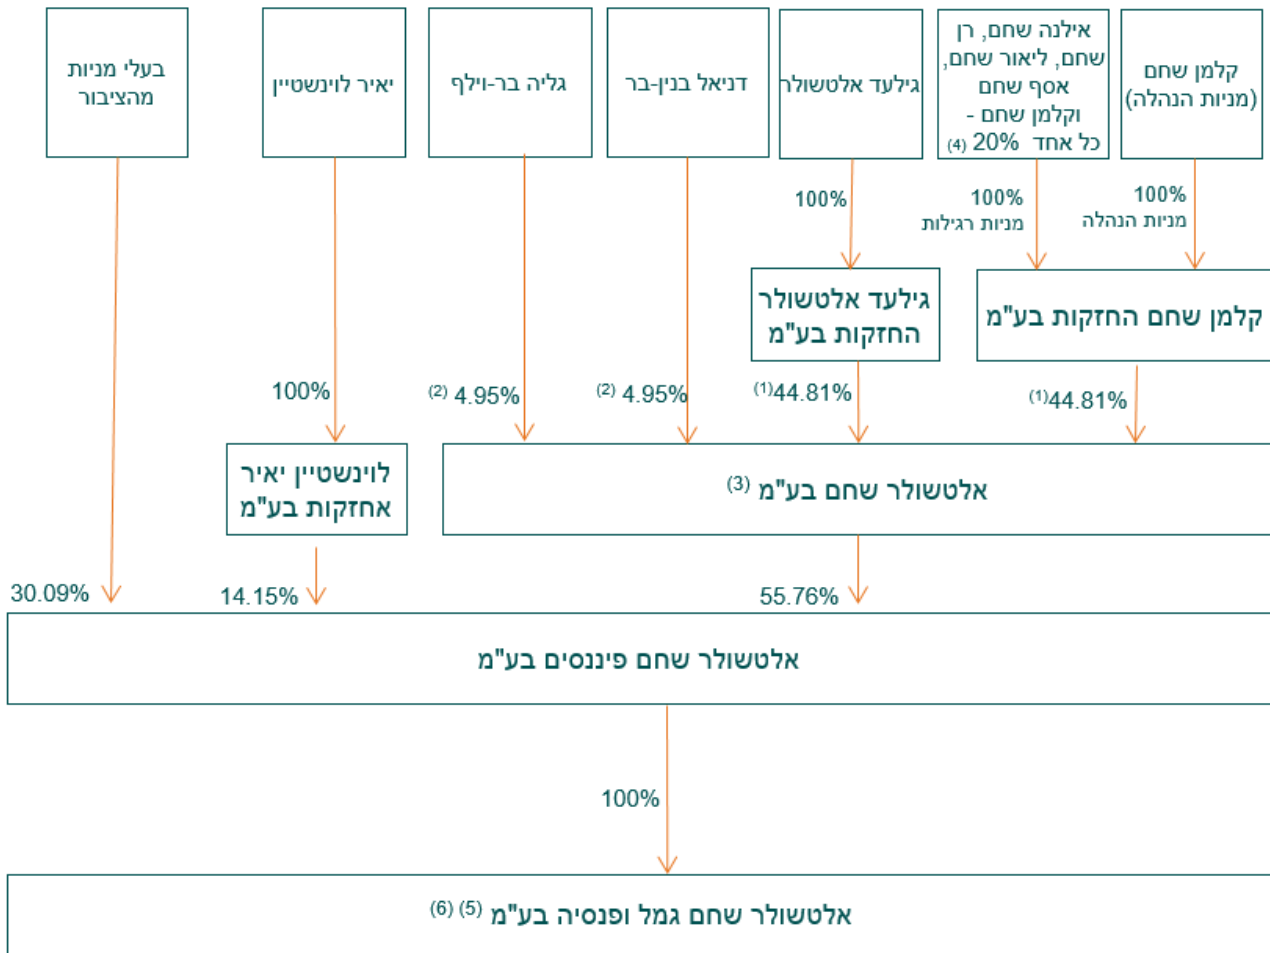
קלמן שחם (מניות הנהלה)

אילנה שחם, רן שחם, ליאור שחם, אסף שחם וקלמן שחם - כל אחד 20% (4)

גילעד אלטשולר

דניאל בנין-בר

גליה בר-וילף

יאיר לוינשטיין

בעלי מניות מהציבור

100% מניות הנהלה

100% מניות רגילות

100%

קלמן שחם החזקות בע"מ

גילעד אלטשולר החזקות בע"מ

(1)44.81%

(1)44.81%

(2) 4.95%

(2) 4.95%

100%

לוינשטיין יאיר אחזקות בע"מ

אלטשולר שחם בע"מ (3)

30.09%

14.15%

55.76%

אלטשולר שחם פיננסים בע"מ

100%

אלטשולר שחם גמל ופנסיה בע"מ (5) (6)